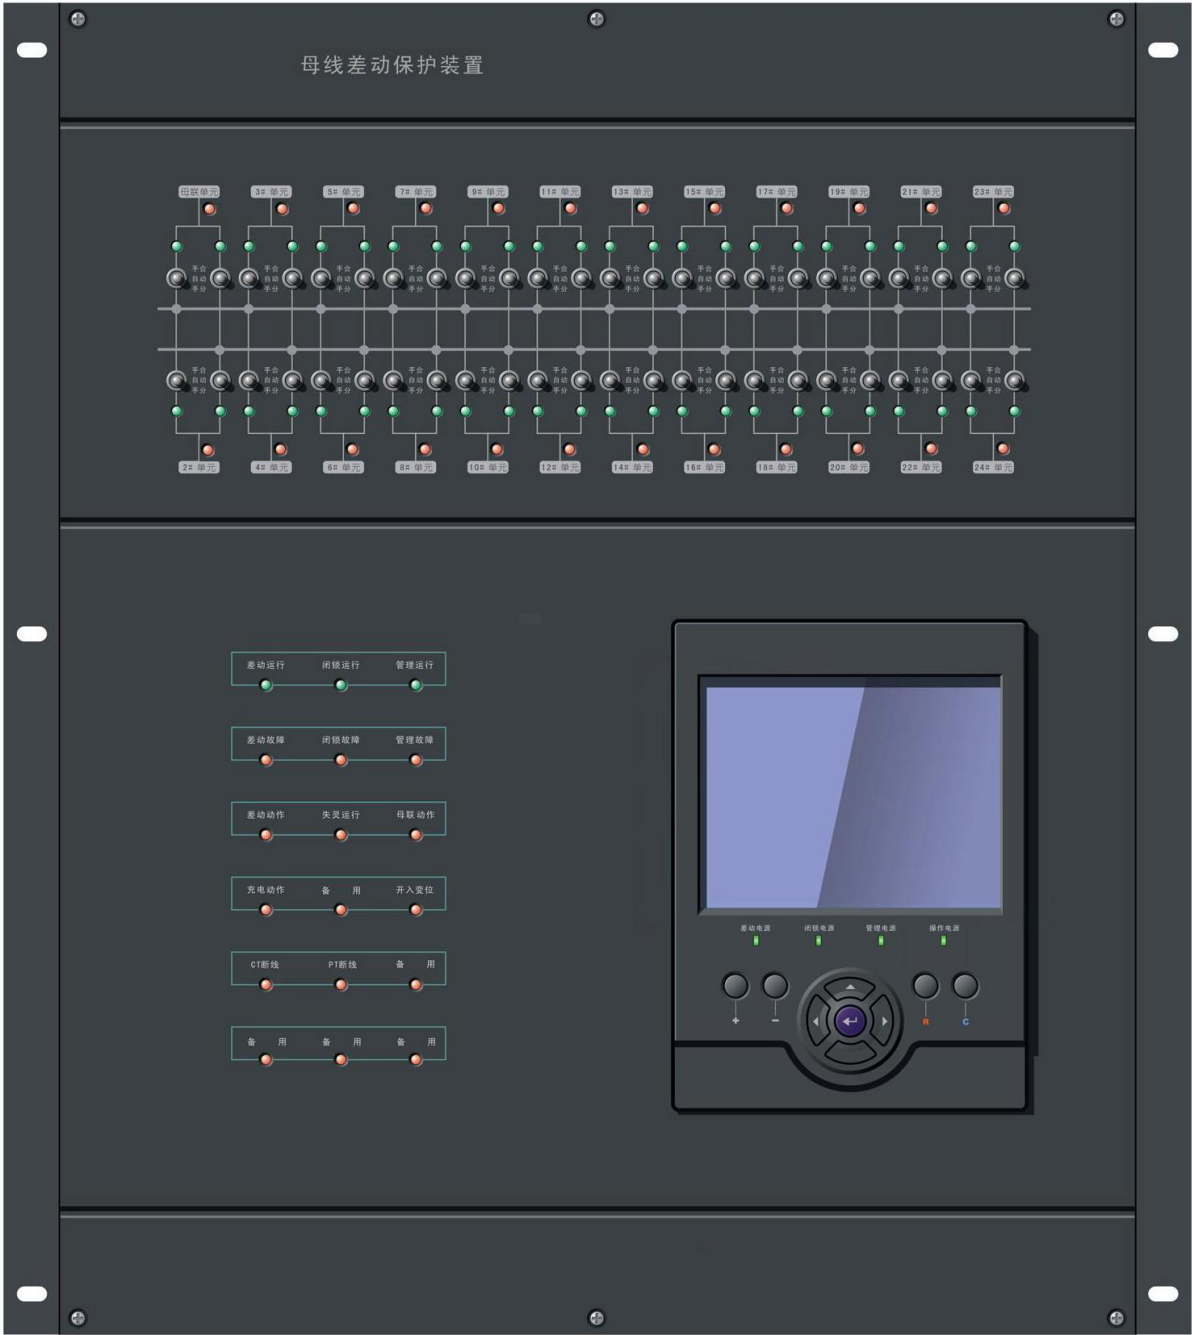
母线差动保护装置

母联单元 3# 单元 5# 单元 7# 单元 9# 单元 11# 单元 13# 单元 15# 单元 17# 单元 19# 单元 21# 单元 23# 单元

手合 自动 手分 手合 自动 手分 手合 自动 手分 手合 自动 手分 手合 自动 手分 手合 自动 手分 手合 自动 手分 手合 自动 手分 手合 自动 手分 手合 自动 手分 手合 自动 手分 手合 自动 手分

手合 自动 手分 手合 自动 手分 手合 自动 手分 手合 自动 手分 手合 自动 手分 手合 自动 手分 手合 自动 手分 手合 自动 手分 手合 自动 手分 手合 自动 手分 手合 自动 手分 手合 自动 手分

2# 单元 4# 单元 6# 单元 8# 单元 10# 单元 12# 单元 14# 单元 16# 单元 18# 单元 20# 单元 22# 单元 24# 单元

差动运行 闭锁运行 管理运行

差动故障 闭锁故障 管理故障

差动动作 失灵运行 母联动作

充电动作 备 用 开入变位

CT断线 PT断线 备 用

备 用 备 用 备 用

差动电源 闭锁电源 管理电源 操作电源

+ − R C